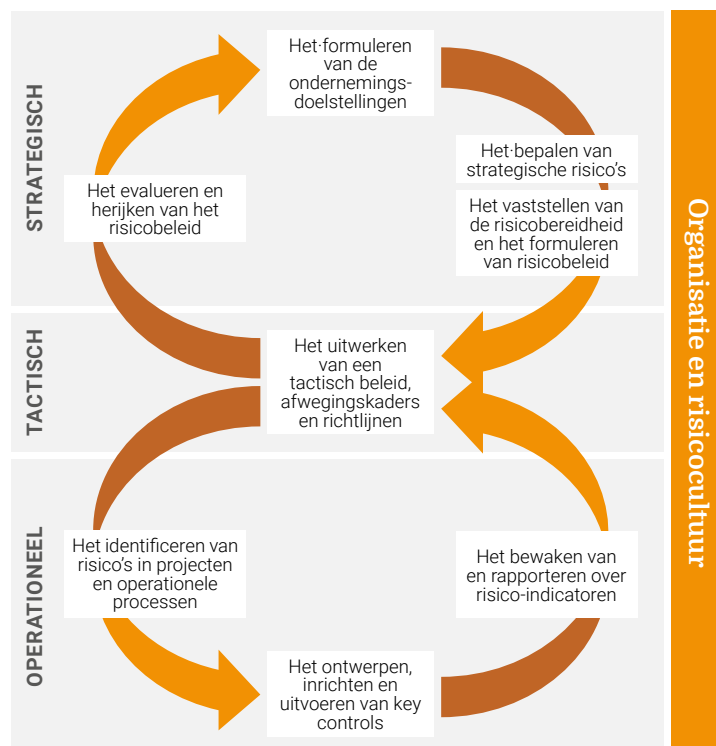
STRATEGISCH

Het·formuleren van de ondernemingsdoelstellingen

Het·bepalen van strategische risico's

Het vaststellen van de risicobereidheid en het formuleren van risicobeleid

Het evalueren en herijken van het risicobeleid

TACTISCH

Het uitwerken van een tactisch beleid, afwegingskaders en richtlijnen

OPERATIONEEL

Het identificeren van risico's in projecten en operationele processen

Het bewaken van en rapporteren over risico-indicatoren

Het ontwerpen, inrichten en uitvoeren van key controls

Organisatie en risicocultuur